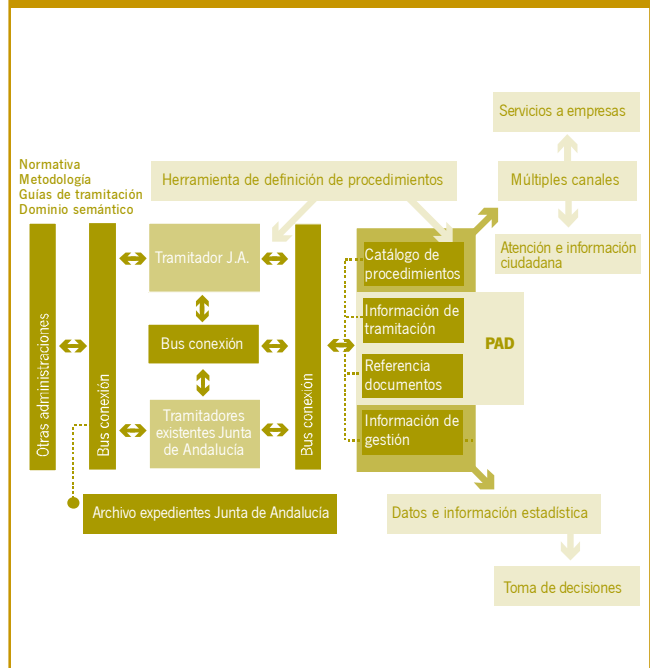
Servicios a empresas

Normativa
Metodología
Guías de tramitación
Dominio semántico

Herramienta de definición de procedimientos

Múltiples canales

Otras administraciones

Bus conexión

Tramitador J.A.

Bus conexión

Tramitadores existentes Junta de Andalucía

Bus conexión

Catálogo de procedimientos

Información de tramitación

Referencia documentos

Información de gestión

PAD

Atención e información ciudadana

Archivo expedientes Junta de Andalucía

Datos e información estadística

Toma de decisiones